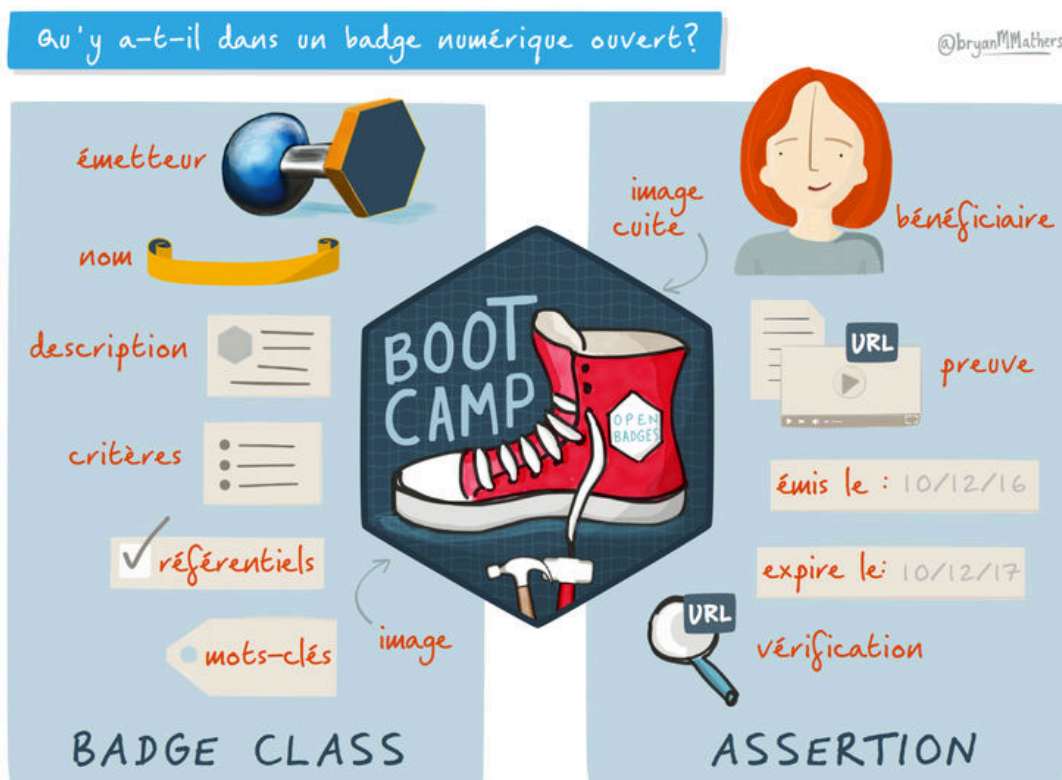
Qu'y a-t-il dans un badge numérique ouvert?

@bryanMMathers

émetteur

nom

description

critères

référentiels

mots-clés

image

BOOT CAMP

OPEN BADGES

image cuite

bénéficiaire

URL

preuve

émis le : 10/12/16

expire le: 10/12/17

URL

vérification

BADGE CLASS

ASSERTION